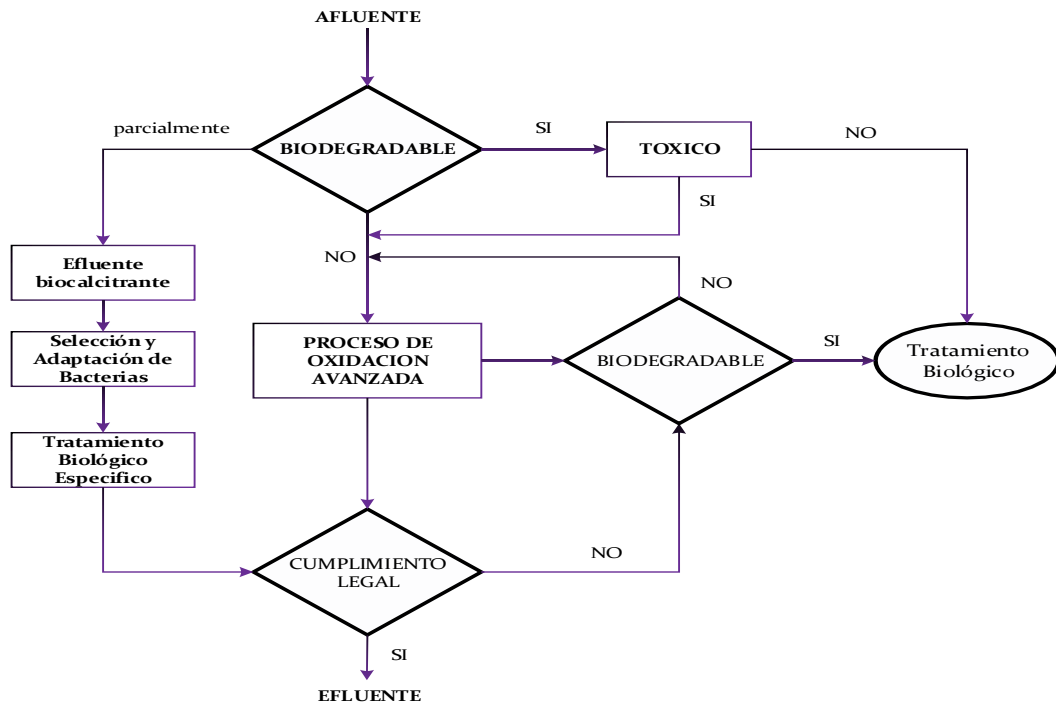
AFLUENTE

parcialmente

BIODEGRADABLE

SI

TOXICO

NO

SI

NO

Efluente biocalcitrante

Selección y Adaptación de Bacterias

Tratamiento Biológico Especifico

PROCESO DE OXIDACION AVANZADA

NO

BIODEGRADABLE

SI

Tratamiento Biológico

CUMPLIMIENTO LEGAL

NO

SI

EFLUENTE